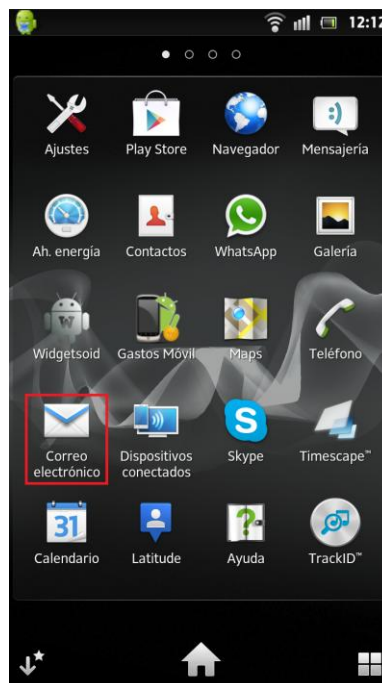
12:12

Ajustes
Play Store
Navegador
Mensajería
Ah. energía
Contactos
WhatsApp
Galería
Widgetsoid
Gastos Móvil
Maps
Teléfono
Correo electrónico
Dispositivos conectados
Skype
Timescape™
31
Calendario
Latitude
Ayuda
TrackID™